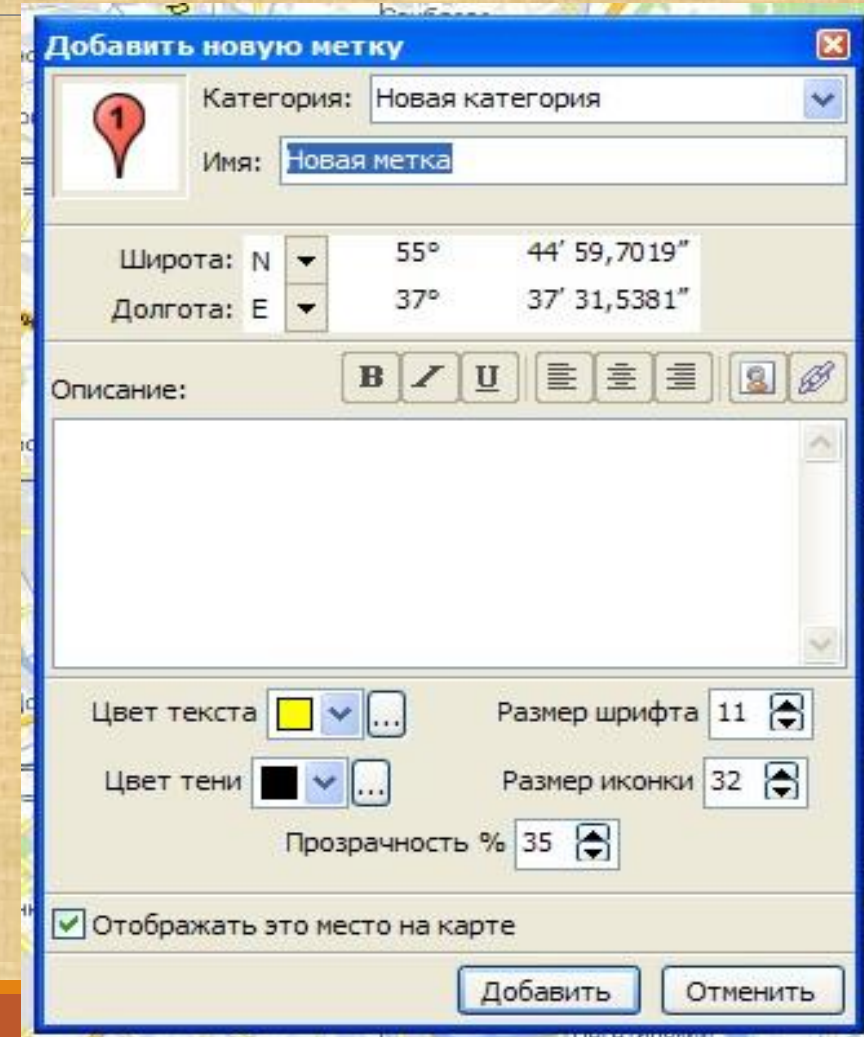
Добавить новую метку

1

Категория: Новая категория

Имя: Новая метка

Широта: N 55° 44′ 59,7019″

Долгота: E 37° 37′ 31,5381″

Описание:

B I U

Цвет текста ...

Размер шрифта 11

Цвет тени ...

Размер иконки 32

Прозрачность % 35

Отображать это место на карте

Добавить Отменить